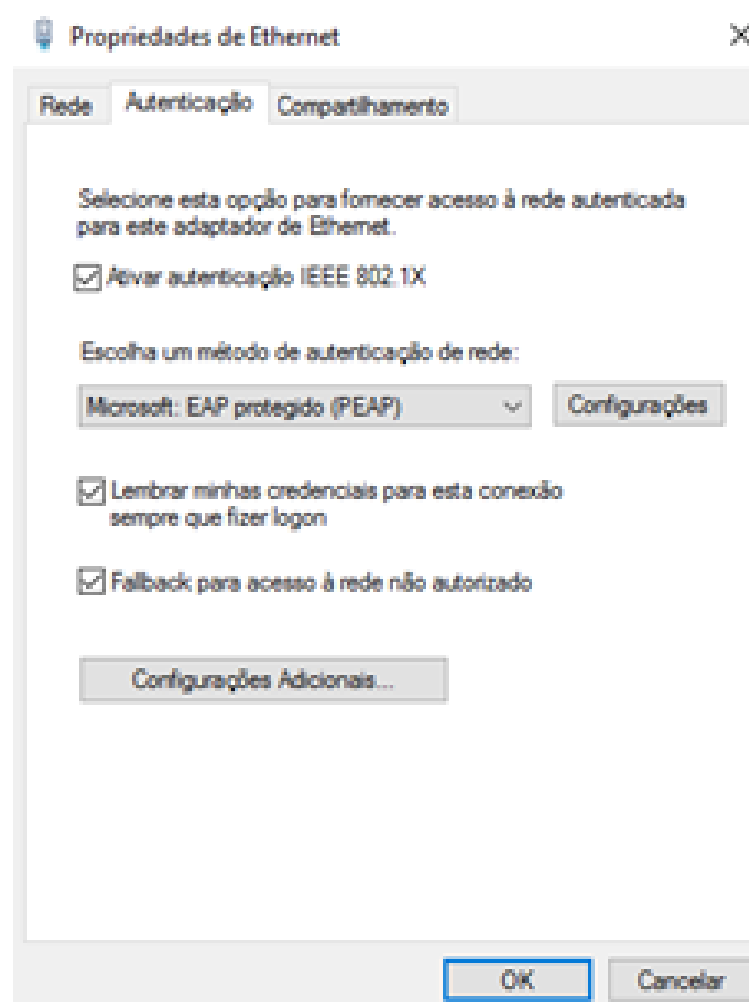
Propriedades de Ethernet

×

Rede | Autenticação | Compartilhamento

Selecione esta opção para fornecer acesso à rede autenticada para este adaptador de Ethernet.

Ativar autenticação IEEE 802.1X

Escolha um método de autenticação de rede:

Microsoft: EAP protegido (PEAP)

Configurações

Lembrar minhas credenciais para esta conexão sempre que fizer logon

Fallback para acesso à rede não autorizado

Configurações Adicionais...

OK

Cancelar